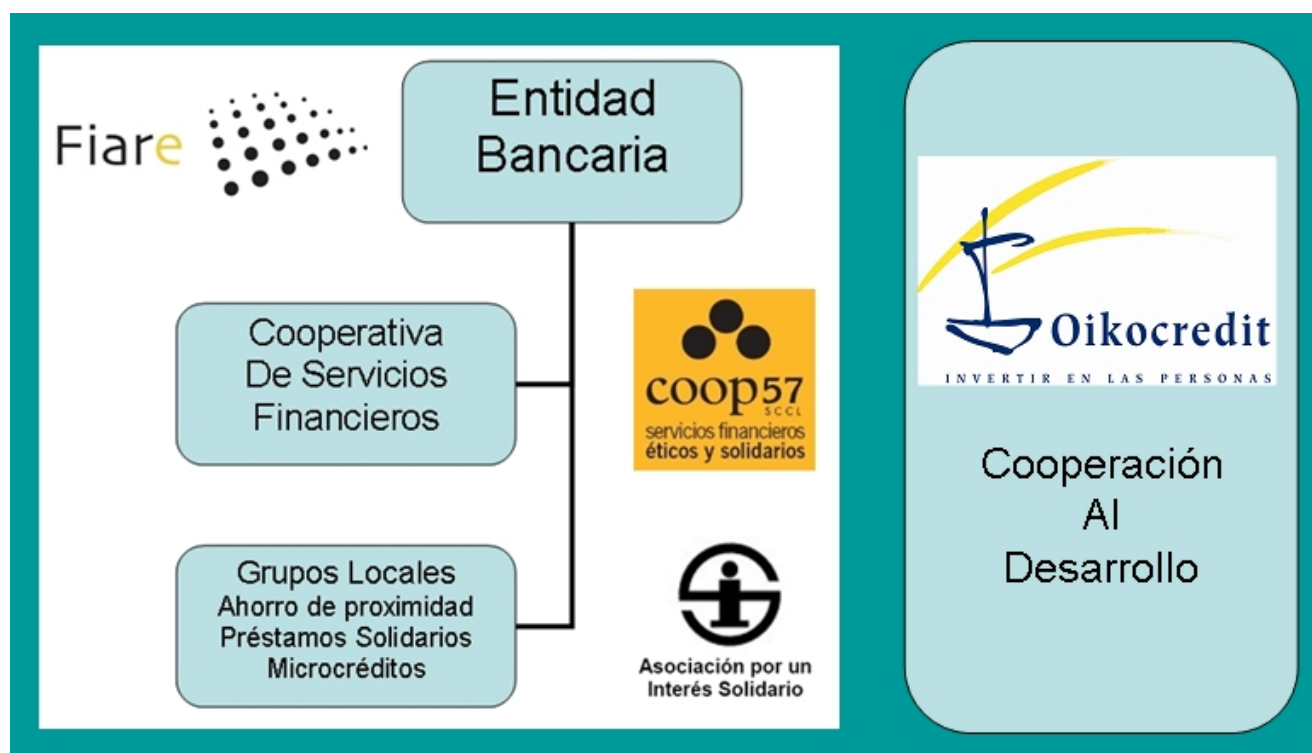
Fiare

Entidad Bancaria

Cooperativa De Servicios Financieros

coop57 SCCL
servicios financieros éticos y solidarios

Grupos Locales
Ahorro de proximidad
Préstamos Solidarios
Microcréditos

Asociación por un Interés Solidario

Oikocredit
INVERTIR EN LAS PERSONAS

Cooperación
Al
Desarrollo